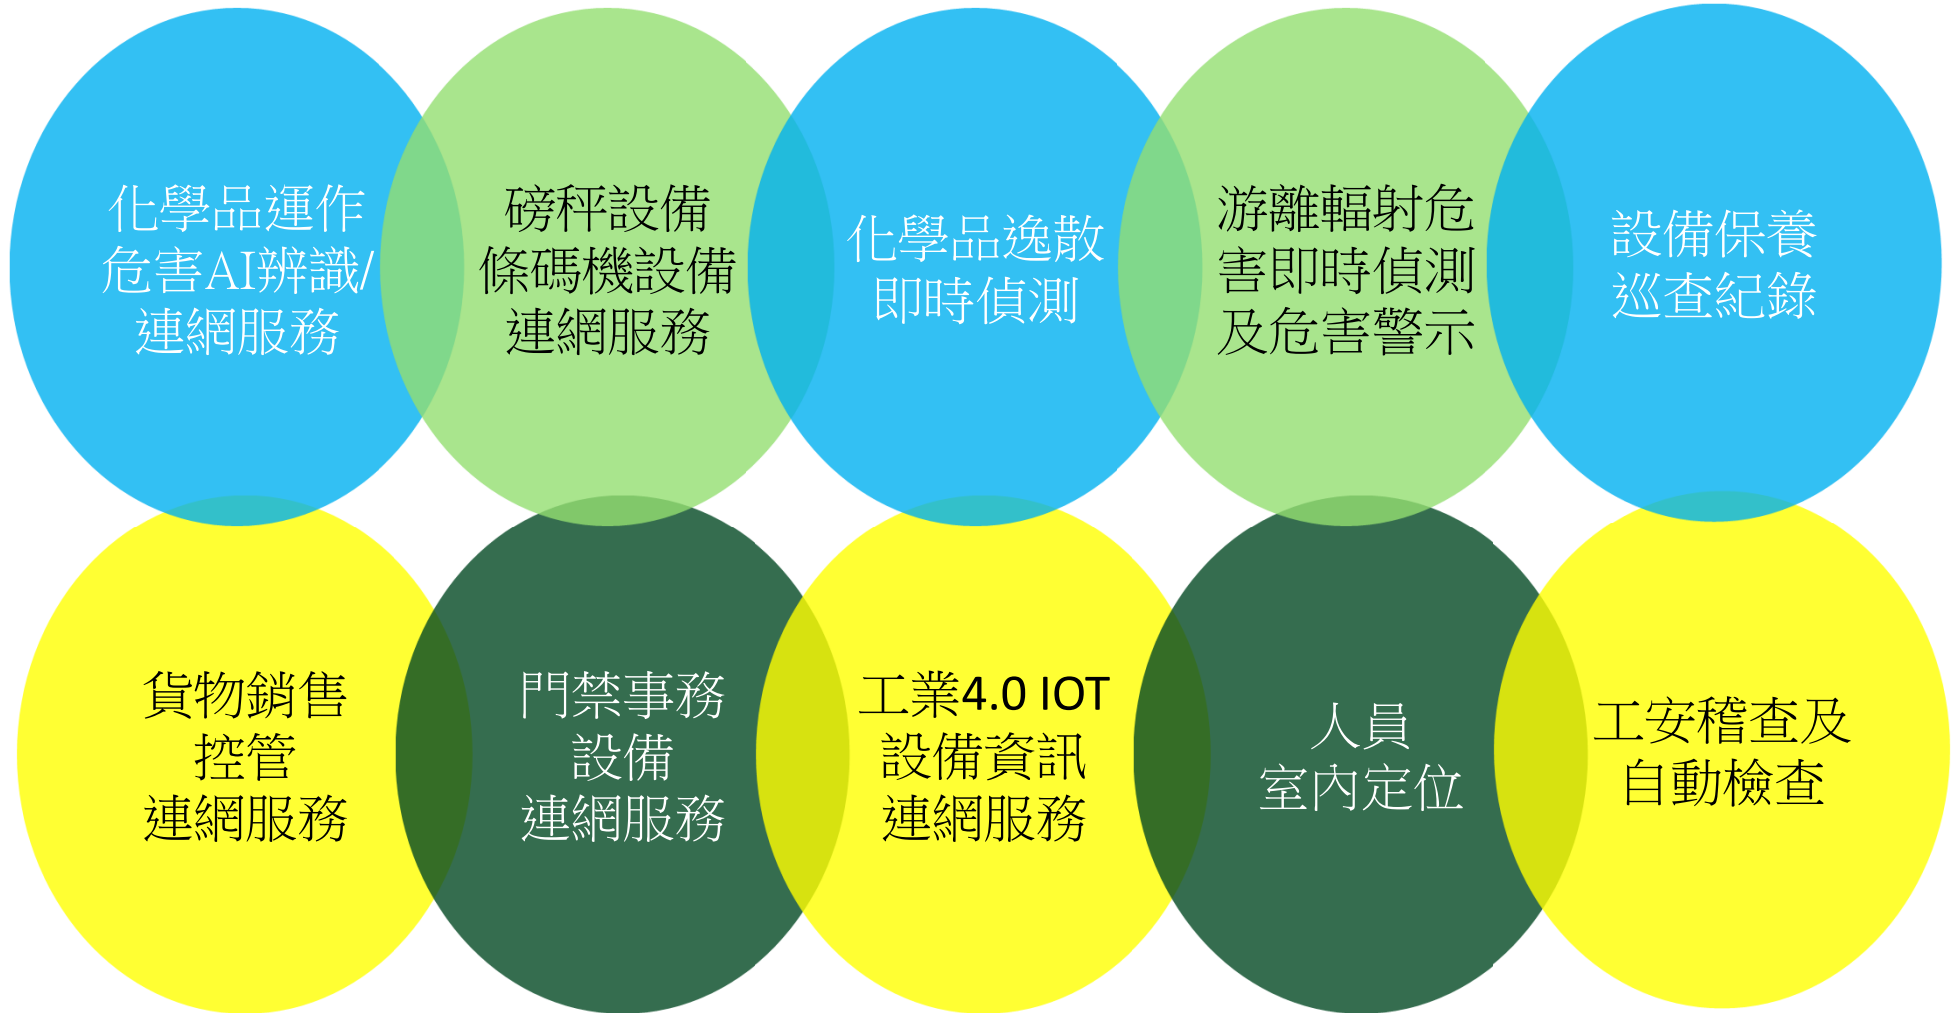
化學品運作
危害AI辨識/
連網服務

磅秤設備
條碼機設備
連網服務

化學品逸散
即時偵測

游離輻射危
害即時偵測
及危害警示

設備保養
巡查紀錄

貨物銷售
控管
連網服務

門禁事務
設備
連網服務

工業4.0 IOT
設備資訊
連網服務

人員
室內定位

工安稽查及
自動檢查